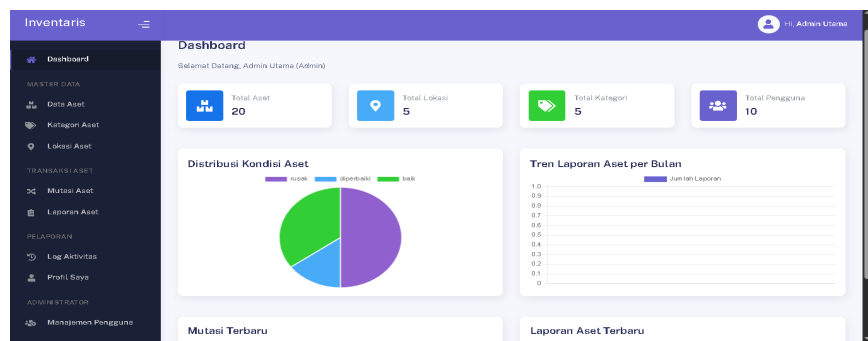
Inventaris

Hi, Admin Utama

Dashboard

MASTER DATA

Data Aset

Kategori Aset

Lokasi Aset

TRANSAKSI ASET

Mutasi Aset

Laporan Aset

PELAPORAN

Log Aktivitas

Profil Saya

ADMINISTRATOR

Manajemen Pengguna

Dashboard

Selamat Datang, Admin Utama (Admin)

Total Aset
20

Total Lokasi
5

Total Kategori
5

Total Pengguna
10

Distribusi Kondisi Aset

rusak diperbaiki baik

Tren Laporan Aset per Bulan

Jumlah Laporan

1.0
0.9
0.8
0.7
0.6
0.5
0.4
0.3
0.2
0.1
0

Mutasi Terbaru

Laporan Aset Terbaru